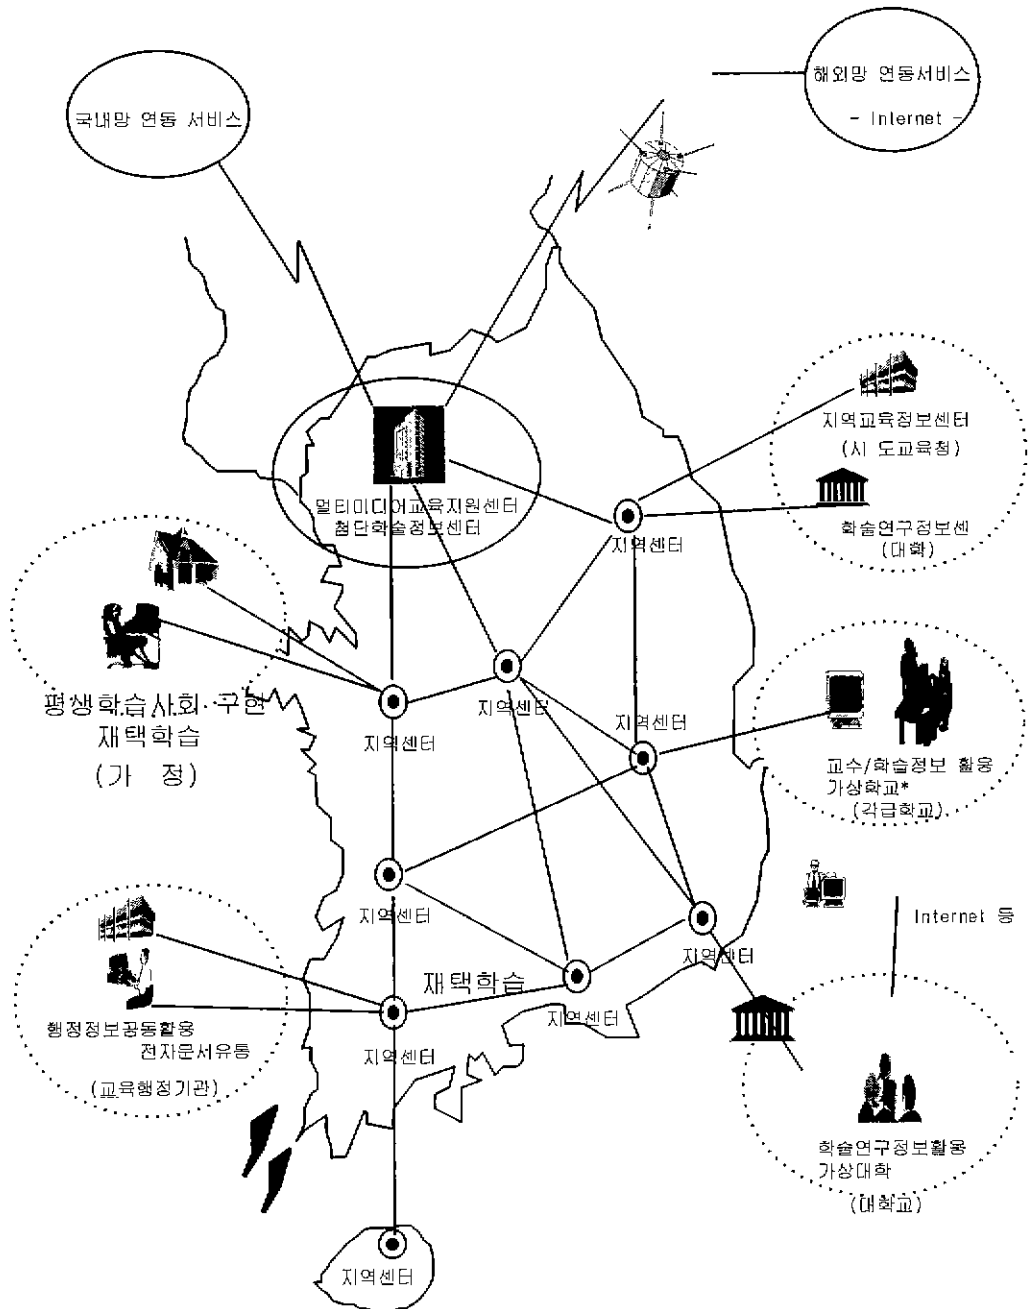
국내망 연동 서비스

해외망 연동서비스
- Internet -

멀티미디어교육지원센터
첨단학술정보센터

지역교육정보센터
(시 도교육청)

학술연구정보센
(대학)

지역센터

평생학습사회 구현
재택학습
(가 정)

지역센터

지역센터

지역센터

교수/학습정보 활용
가상학교*
(각급학교)

지역센터

Internet 등

지역센터

재택학습

지역센터

행정정보공동활용
전자문서유통
(교육행정기관)

지역센터

학술연구정보활용
가상대학
(대학교)

지역센터